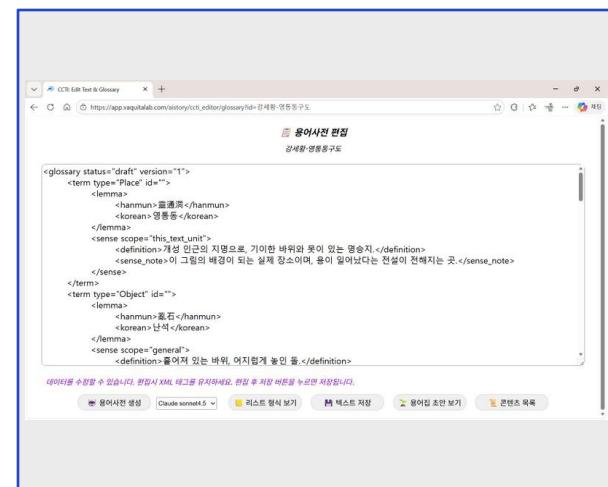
CCTI: Edit Text & Glossary

https://app.vaquitalab.com/aistory/ccti_editor/glossary?id=강세황-영통동구도

용어사전 편집

강세황-영통동구도

<glossary status="draft" version="1">
<term type="Place" id="">
<lemma>
<hanmun>靈通洞</hanmun>
<korean>영통동</korean>
</lemma>
<sense scope="this_text_unit">
<definition>개성 인근의 지명으로, 기이한 바위와 못이 있는 명승지.</definition>
<sense_note>이 그림의 배경이 되는 실제 장소이며, 용이 일어났다는 전설이 전해지는 곳.</sense_note>
</sense>
</term>
<term type="Object" id="">
<lemma>
<hanmun>亂石</hanmun>
<korean>난석</korean>
</lemma>
<sense scope="general">
<definition>흩어져 있는 바위, 어지럽게 놓인 돌.</definition>

데이터를 수정할 수 있습니다. 편집시 XML 태그를 유지하세요. 편집 후 저장 버튼을 누르면 저장됩니다.

용어사전 생성 | Claude sonnet4.5 | 리스트 형식 보기 | 텍스트 저장 | 용어집 초안 보기 | 콘텐츠 목록